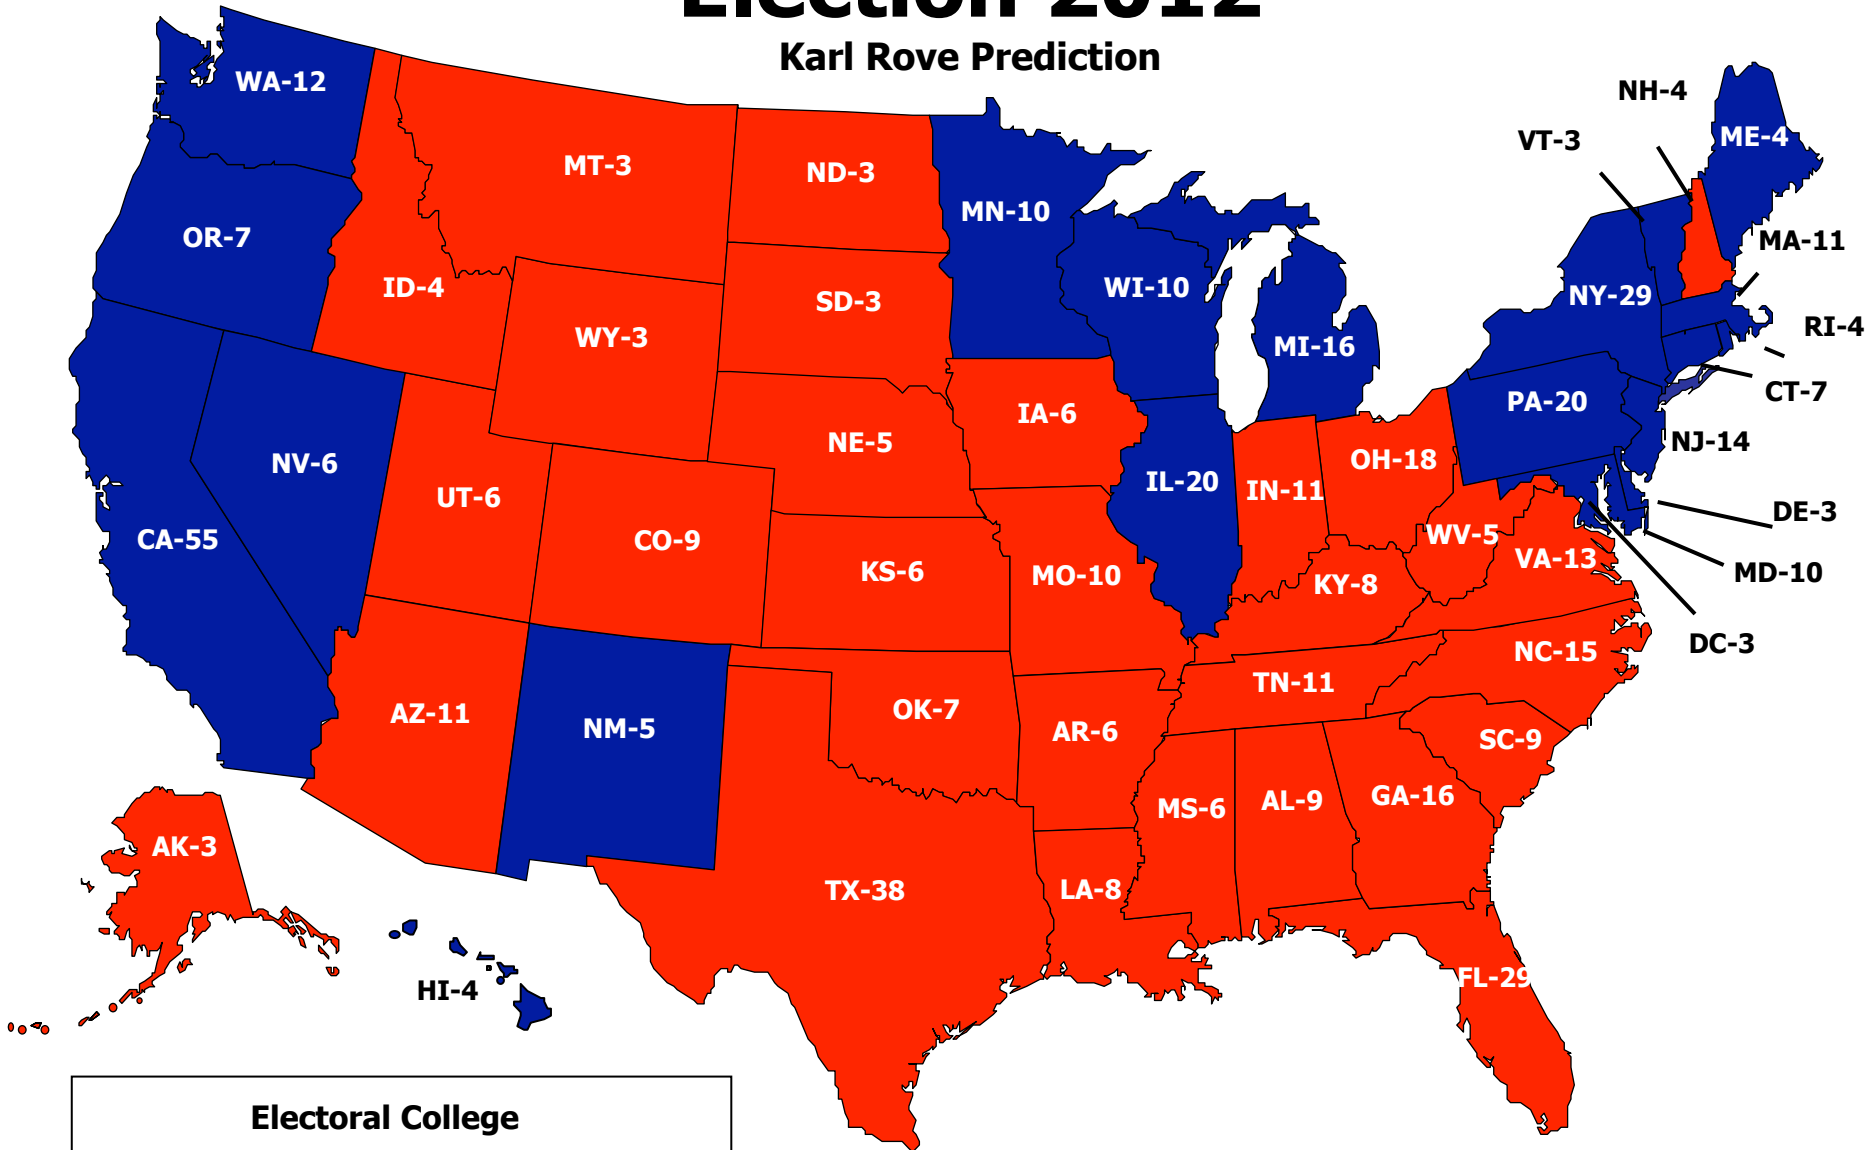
Election 2012
Karl Rove Prediction

WA-12
MT-3
ND-3
MN-10
OR-7
ID-4
SD-3
WI-10
WY-3
MI-16
NY-29
IA-6
NE-5
PA-20
NV-6
UT-6
IL-20
OH-18
IN-11
CA-55
CO-9
KS-6
MO-10
WV-5
KY-8
VA-13
NC-15
TN-11
AZ-11
OK-7
NM-5
AR-6
SC-9
MS-6
AL-9
GA-16
AK-3
TX-38
LA-8
HI-4
FL-29
NH-4
VT-3
ME-4
MA-11
RI-4
CT-7
NJ-14
DE-3
MD-10
DC-3

Electoral College